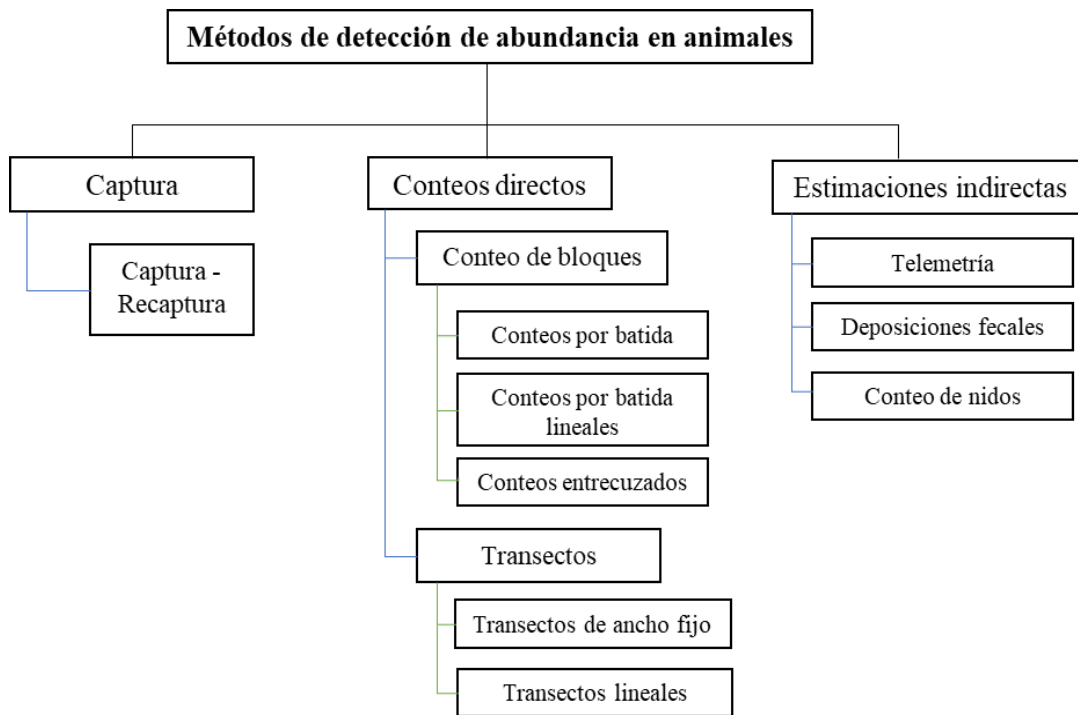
Métodos de detección de abundancia en animales

Captura

Captura - Recaptura

Conteos directos

Conteo de bloques

Conteos por batida

Conteos por batida lineales

Conteos entrecuzados

Transectos

Transectos de ancho fijo

Transectos lineales

Estimaciones indirectas

Telemetría

Deposiciones fecales

Conteo de nidos